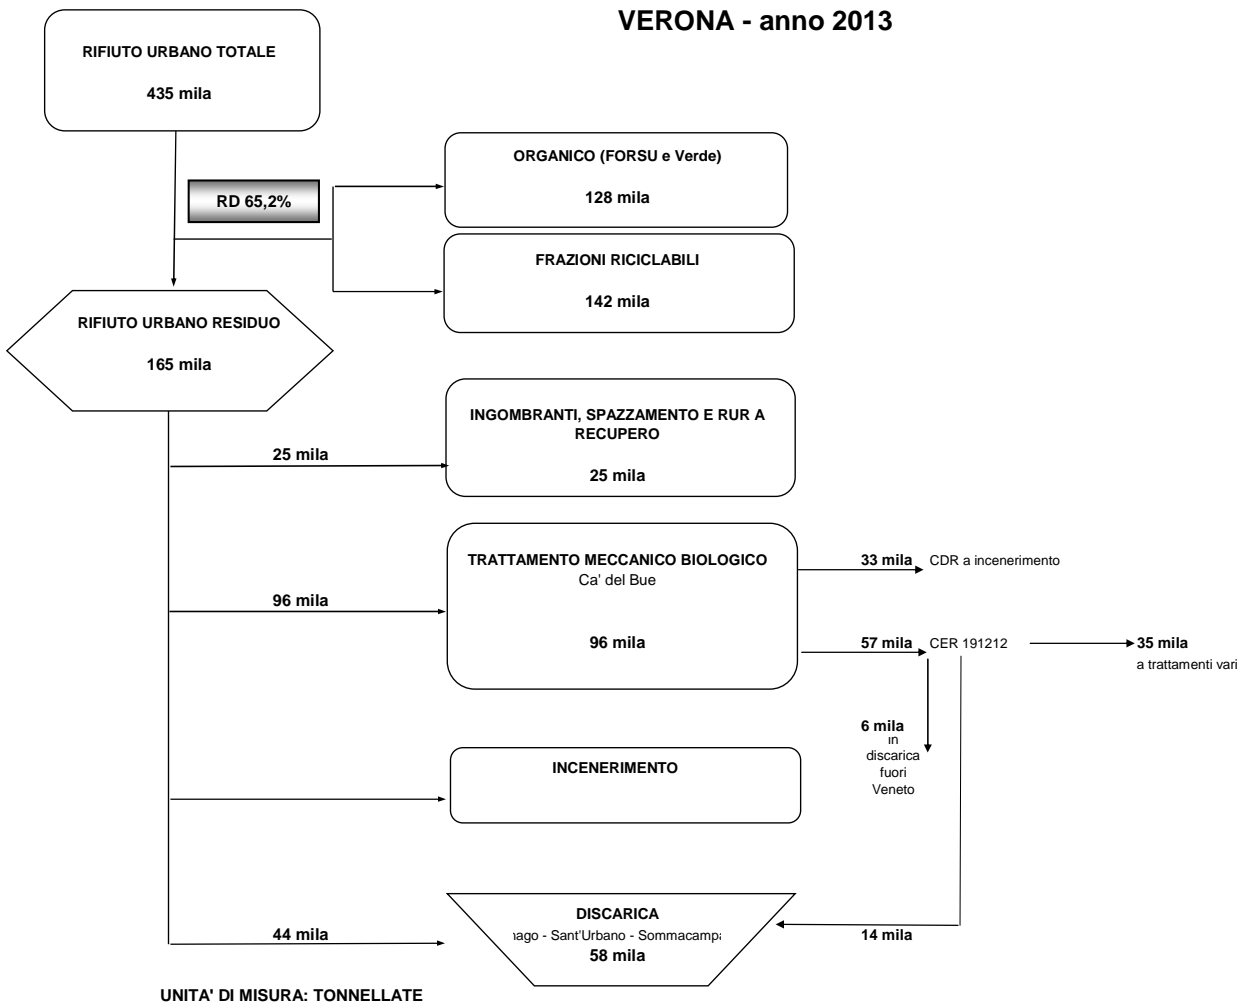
VERONA - anno 2013

RIFIUTO URBANO TOTALE

435 mila

RD 65,2%

ORGANICO (FORSU e Verde)

128 mila

FRAZIONI RICICLABILI

142 mila

RIFIUTO URBANO RESIDUO

165 mila

25 mila

INGOMBRANTI, SPAZZAMENTO E RUR A RECUPERO

25 mila

96 mila

TRATTAMENTO MECCANICO BIOLOGICO
Ca' del Bue

96 mila

33 mila CDR a incenerimento

57 mila CER 191212

35 mila
a trattamenti vari

6 mila
in discarica fuori Veneto

INCENERIMENTO

44 mila

DISCARICA
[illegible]ago - Sant'Urbano - Sommacamp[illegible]
58 mila

14 mila

UNITA' DI MISURA: TONNELLATE